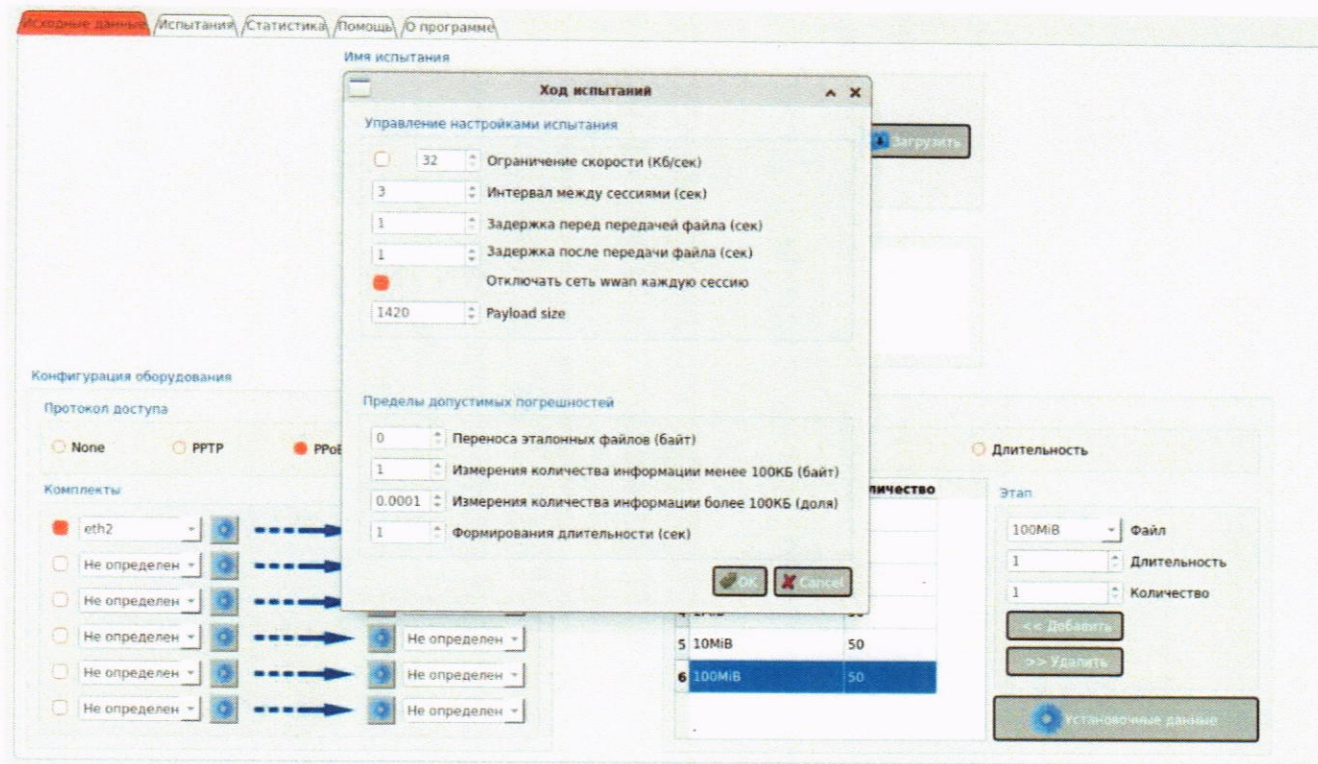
Исходные данные | Испытания | Статистика | Помощь | О программе

Имя испытания

Загрузить

Ход испытаний

Управление настройками испытания

32 Ограничение скорости (Кб/сек)

3 Интервал между сессиями (сек)

1 Задержка перед передачей файла (сек)

1 Задержка после передачи файла (сек)

Отключать сеть wwan каждую сессию

1420 Payload size

Пределы допустимых погрешностей

0 Переноса эталонных файлов (байт)

1 Измерения количества информации менее 100КБ (байт)

0.0001 Измерения количества информации более 100КБ (доля)

1 Формирования длительности (сек)

OK Cancel

Конфигурация оборудования

Протокол доступа

None PPTP PPoE

Длительность

Комплекты

eth2

Не определен

Не определен

Не определен

Не определен

Не определен

Не определен

Не определен

Не определен

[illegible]личество

| | | |
|---|---|---|
| 4 | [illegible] | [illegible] |
| 5 | 10MiB | 50 |
| 6 | 100MiB | 50 |

Этап

100MiB Файл

1 Длительность

1 Количество

<< Добавить

>> Удалить

Установочные данные